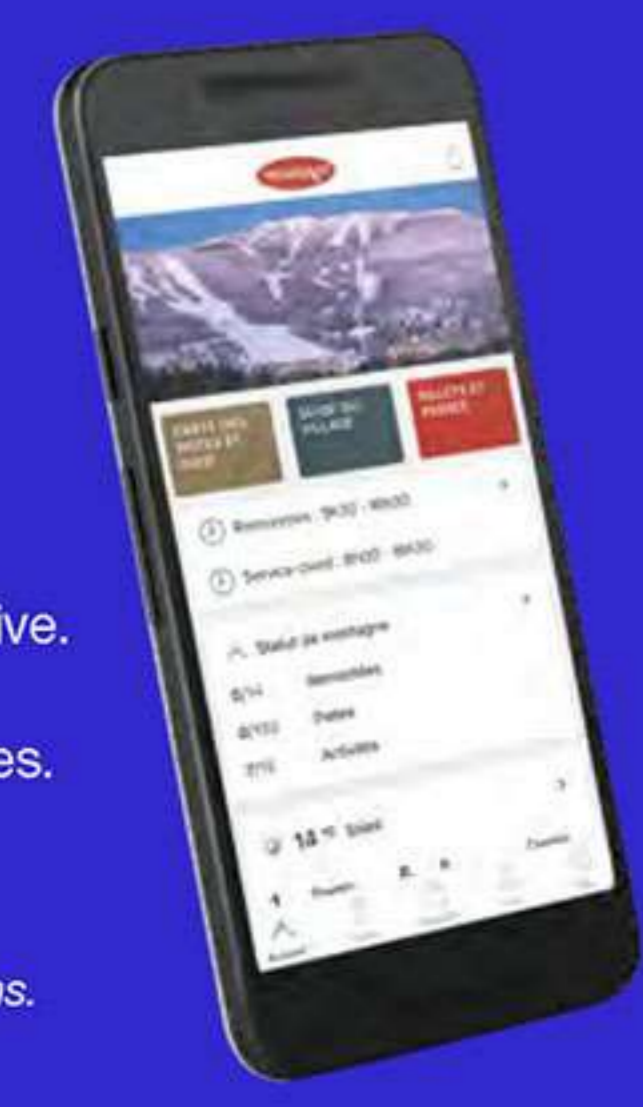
ive.

es.

s.

montagne

CARTE DES PISTES ET SENT

SAISIE DU VILLAGE

BILLETS ET PASSES

Remontées · 9h00 - 16h00

Service client · 8h00 - 16h30

Statut de montagne

6/14 Remontées

4/103 Pistes

7/11 Activités

14 °C Soleil

Accueil